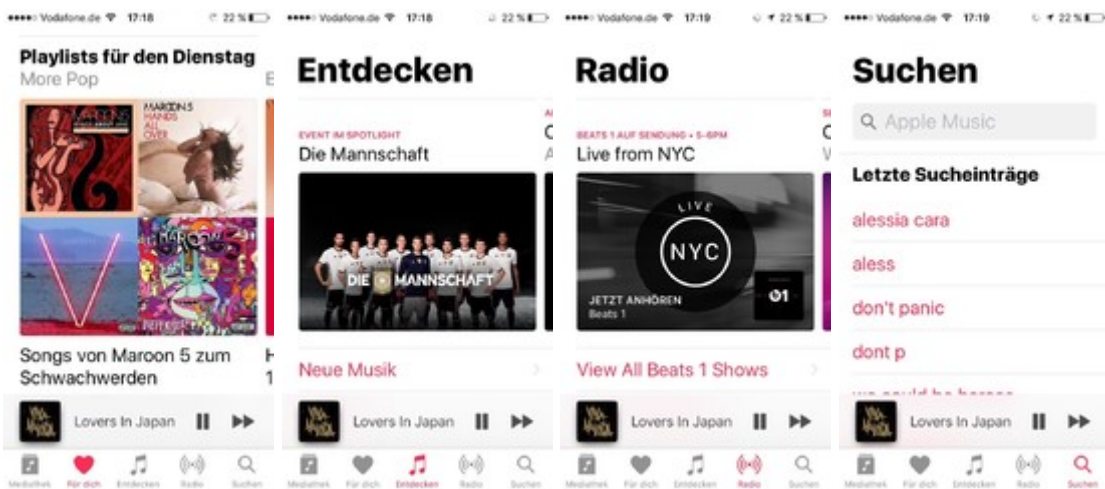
●●●●○ Vodafone.de 17:18 22 %

Playlists für den Dienstag
More Pop

MAROON 5
HANDS ALL OVER

Songs von Maroon 5 zum Schwachwerden

Lovers In Japan

Mediathek Für dich Entdecken Radio Suchen

●●●●○ Vodafone.de 17:18 22 %

Entdecken

EVENT IM SPOTLIGHT
Die Mannschaft

DIE MANNSCHAFT

Neue Musik

Lovers In Japan

Mediathek Für dich Entdecken Radio Suchen

●●●●○ Vodafone.de 17:19 22 %

Radio

BEATS 1 AUF SENDUNG • 5–6PM
Live from NYC

LIVE
NYC

JETZT ANHÖREN
Beats 1

01

View All Beats 1 Shows

Lovers In Japan

Mediathek Für dich Entdecken Radio Suchen

●●●●○ Vodafone.de 17:19 22 %

Suchen

Apple Music

Letzte Sucheinträge

alessia cara

aless

don't panic

dont p

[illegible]

Lovers In Japan

Mediathek Für dich Entdecken Radio Suchen